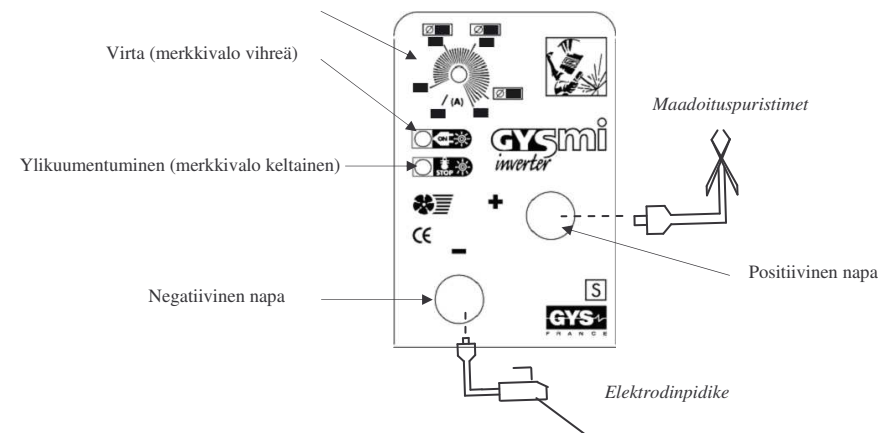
Virta (merkkivalo vihreä)

Ylikuumentuminen (merkkivalo keltainen)

Ø Ø
/ (A)
Ø

ON
STOP

GYSmi
inverter

Maadoituspuristimet

+

CE

−

Positiivinen napa

Negatiivinen napa

S

GYS
FRANCE

Elektrodinpidike